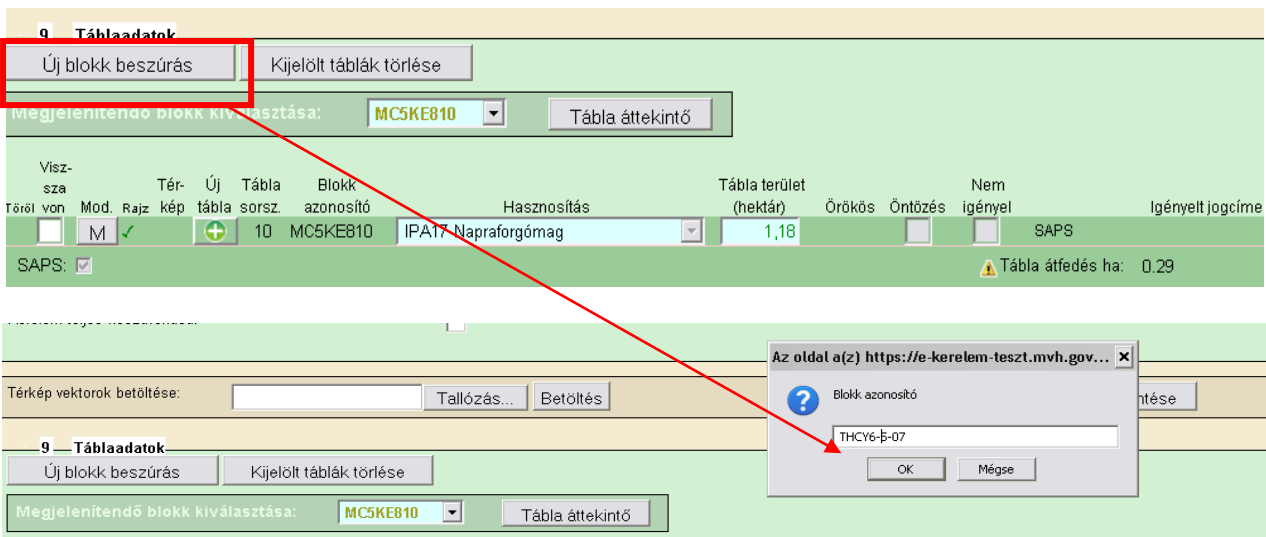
9 Táblaadatok

Új blokk beszúrás

Kijelölt táblák törlése

Megjelenítendő blokk kiválasztása: MC5KE810

Tábla áttekintő

| Töröl | Visszavon | Mod. | Rajz | Térkép | Új tábla | Tábla sorsz. | Blokk azonosító | Hasznosítás | Tábla terület (hektár) | Örökös | Öntözés | Nem igényel | Igényelt jogcíme |
|---|---|---|---|---|---|---|---|---|---|---|---|---|---|
| | | M | ✓ | | | 10 | MC5KE810 | IPA17 Napraforgómag | 1,18 | | | | SAPS |

SAPS:

Tábla átfedés ha: 0.29

Térkép vektorok betöltése:

Tallózás...

Betöltés

ntése

Az oldal a(z) https://e-kerelem-teszt.mvh.gov...

Blokk azonosító

THCY6-5-07

OK

Mégse

9 Táblaadatok

Új blokk beszúrás

Kijelölt táblák törlése

Megjelenítendő blokk kiválasztása: MC5KE810

Tábla áttekintő